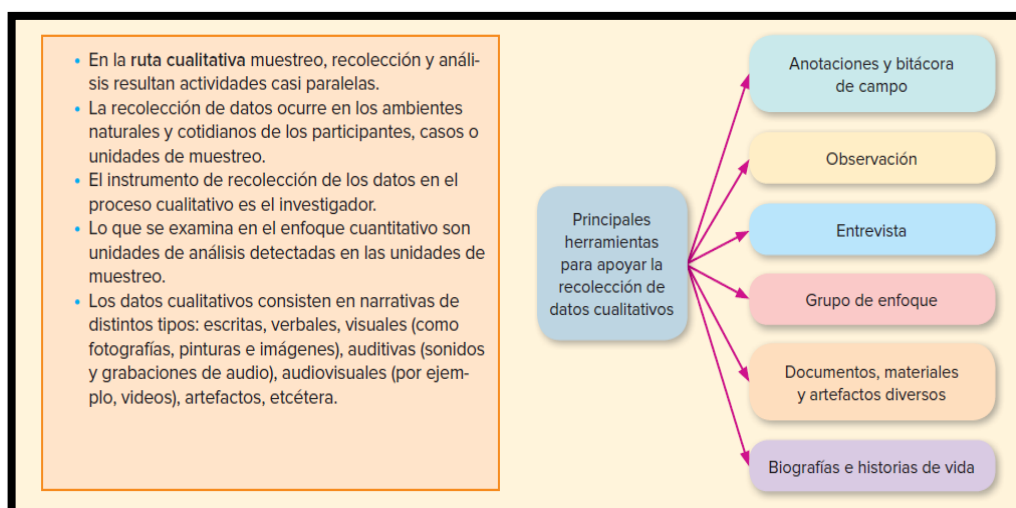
- En la ruta cualitativa muestreo, recolección y análisis resultan actividades casi paralelas.
- La recolección de datos ocurre en los ambientes naturales y cotidianos de los participantes, casos o unidades de muestreo.
- El instrumento de recolección de los datos en el proceso cualitativo es el investigador.
- Lo que se examina en el enfoque cuantitativo son unidades de análisis detectadas en las unidades de muestreo.
- Los datos cualitativos consisten en narrativas de distintos tipos: escritas, verbales, visuales (como fotografías, pinturas e imágenes), auditivas (sonidos y grabaciones de audio), audiovisuales (por ejemplo, videos), artefactos, etcétera.

Principales herramientas para apoyar la recolección de datos cualitativos

Anotaciones y bitácora de campo

Observación

Entrevista

Grupo de enfoque

Documentos, materiales y artefactos diversos

Biografías e historias de vida